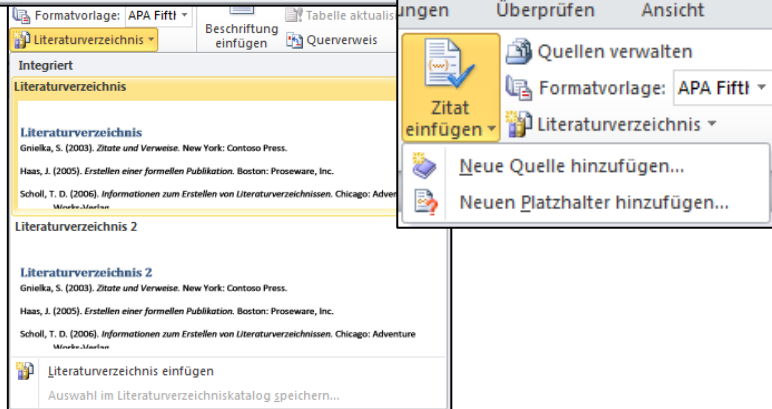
Formatvorlage: APA Fifth
Literaturverzeichnis
Beschriftung einfügen
Tabelle aktualis
Querverweis
Integriert
Literaturverzeichnis
Literaturverzeichnis
Gnielka, S. (2003). *Zitate und Verweise*. New York: Contoso Press.
Haas, J. (2005). *Erstellen einer formellen Publikation*. Boston: Proseware, Inc.
Scholl, T. D. (2006). *Informationen zum Erstellen von Literaturverzeichnissen*. Chicago: Adventure Works-Verlag
Literaturverzeichnis 2
Literaturverzeichnis 2
Gnielka, S. (2003). *Zitate und Verweise*. New York: Contoso Press.
Haas, J. (2005). *Erstellen einer formellen Publikation*. Boston: Proseware, Inc.
Scholl, T. D. (2006). *Informationen zum Erstellen von Literaturverzeichnissen*. Chicago: Adventure Works-Verlag
Literaturverzeichnis einfügen
Auswahl im Literaturverzeichniskatalog speichern...

ungen
Überprüfen
Ansicht
Zitat einfügen
Quellen verwalten
Formatvorlage: APA Fifth
Literaturverzeichnis
Neue Quelle hinzufügen...
Neuen Platzhalter hinzufügen...